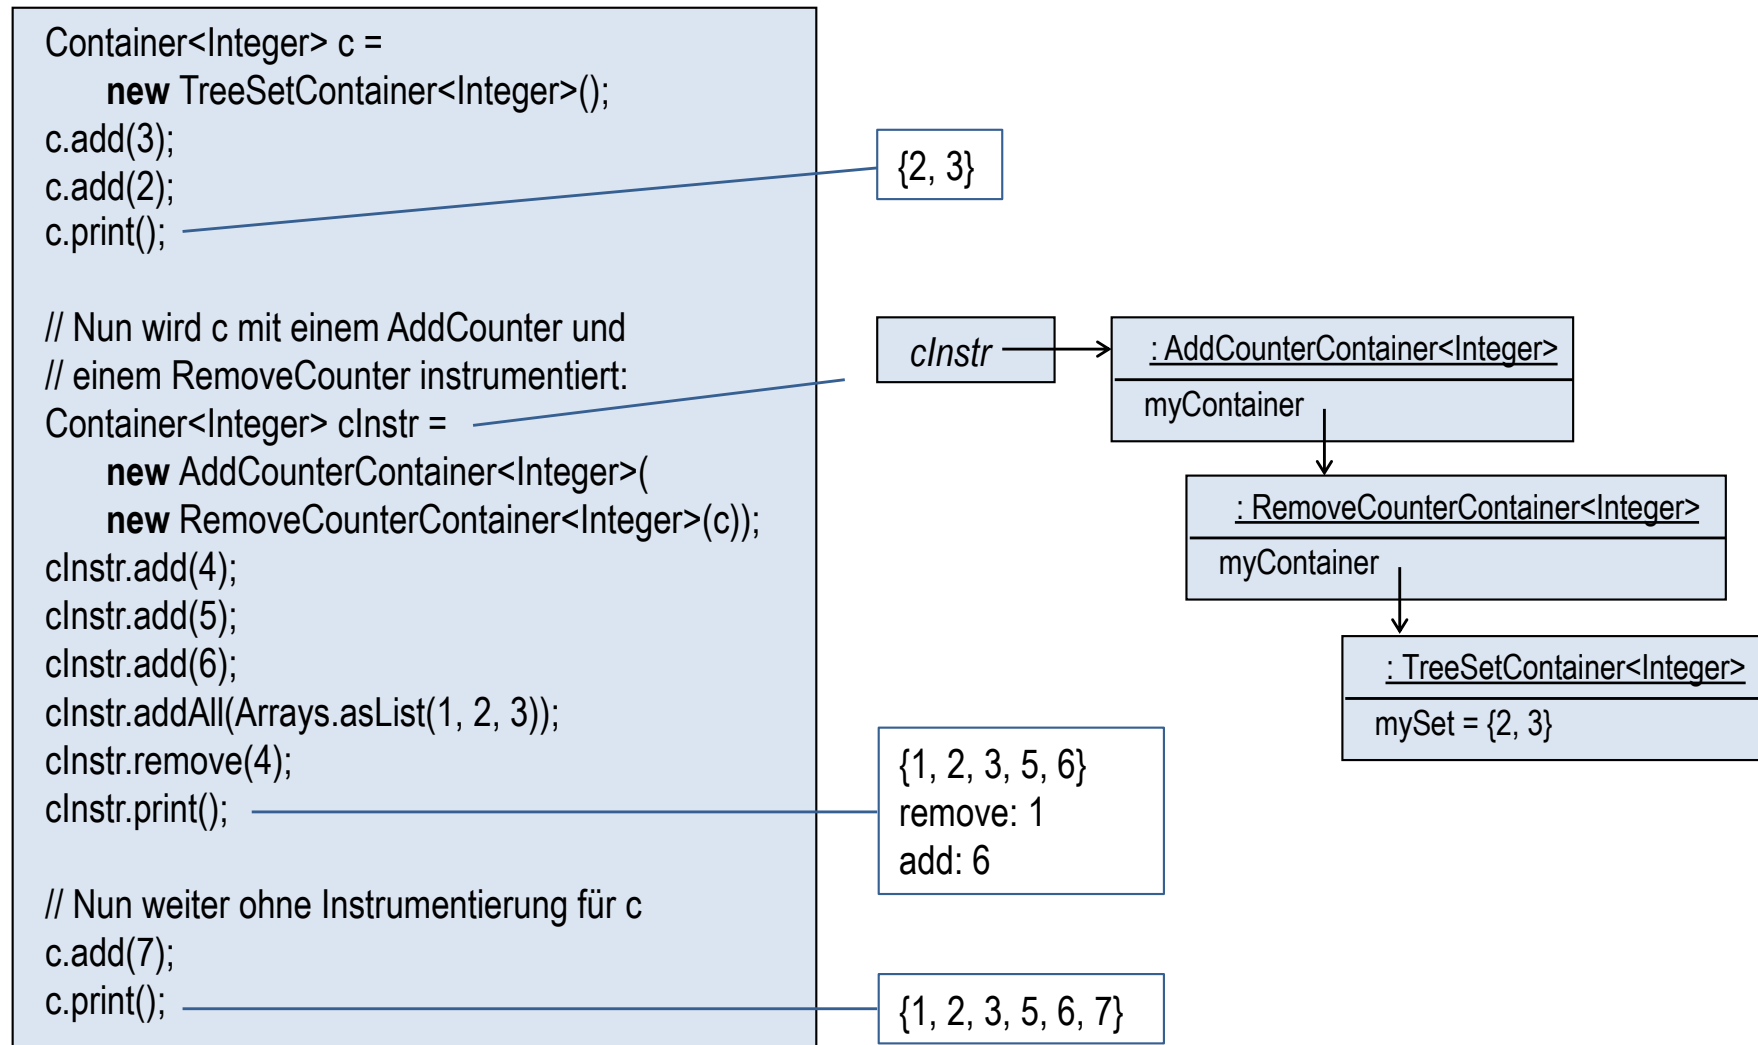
Container<Integer> c =
new TreeSetContainer<Integer>();
c.add(3);
c.add(2);
c.print();

// Nun wird c mit einem AddCounter und
// einem RemoveCounter instrumentiert:
Container<Integer> cInstr =
new AddCounterContainer<Integer>(
new RemoveCounterContainer<Integer>(c));
cInstr.add(4);
cInstr.add(5);
cInstr.add(6);
cInstr.addAll(Arrays.asList(1, 2, 3));
cInstr.remove(4);
cInstr.print();

// Nun weiter ohne Instrumentierung für c
c.add(7);
c.print();

{2, 3}

cInstr

: AddCounterContainer<Integer>
myContainer

: RemoveCounterContainer<Integer>
myContainer

: TreeSetContainer<Integer>
mySet = {2, 3}

{1, 2, 3, 5, 6}
remove: 1
add: 6

{1, 2, 3, 5, 6, 7}